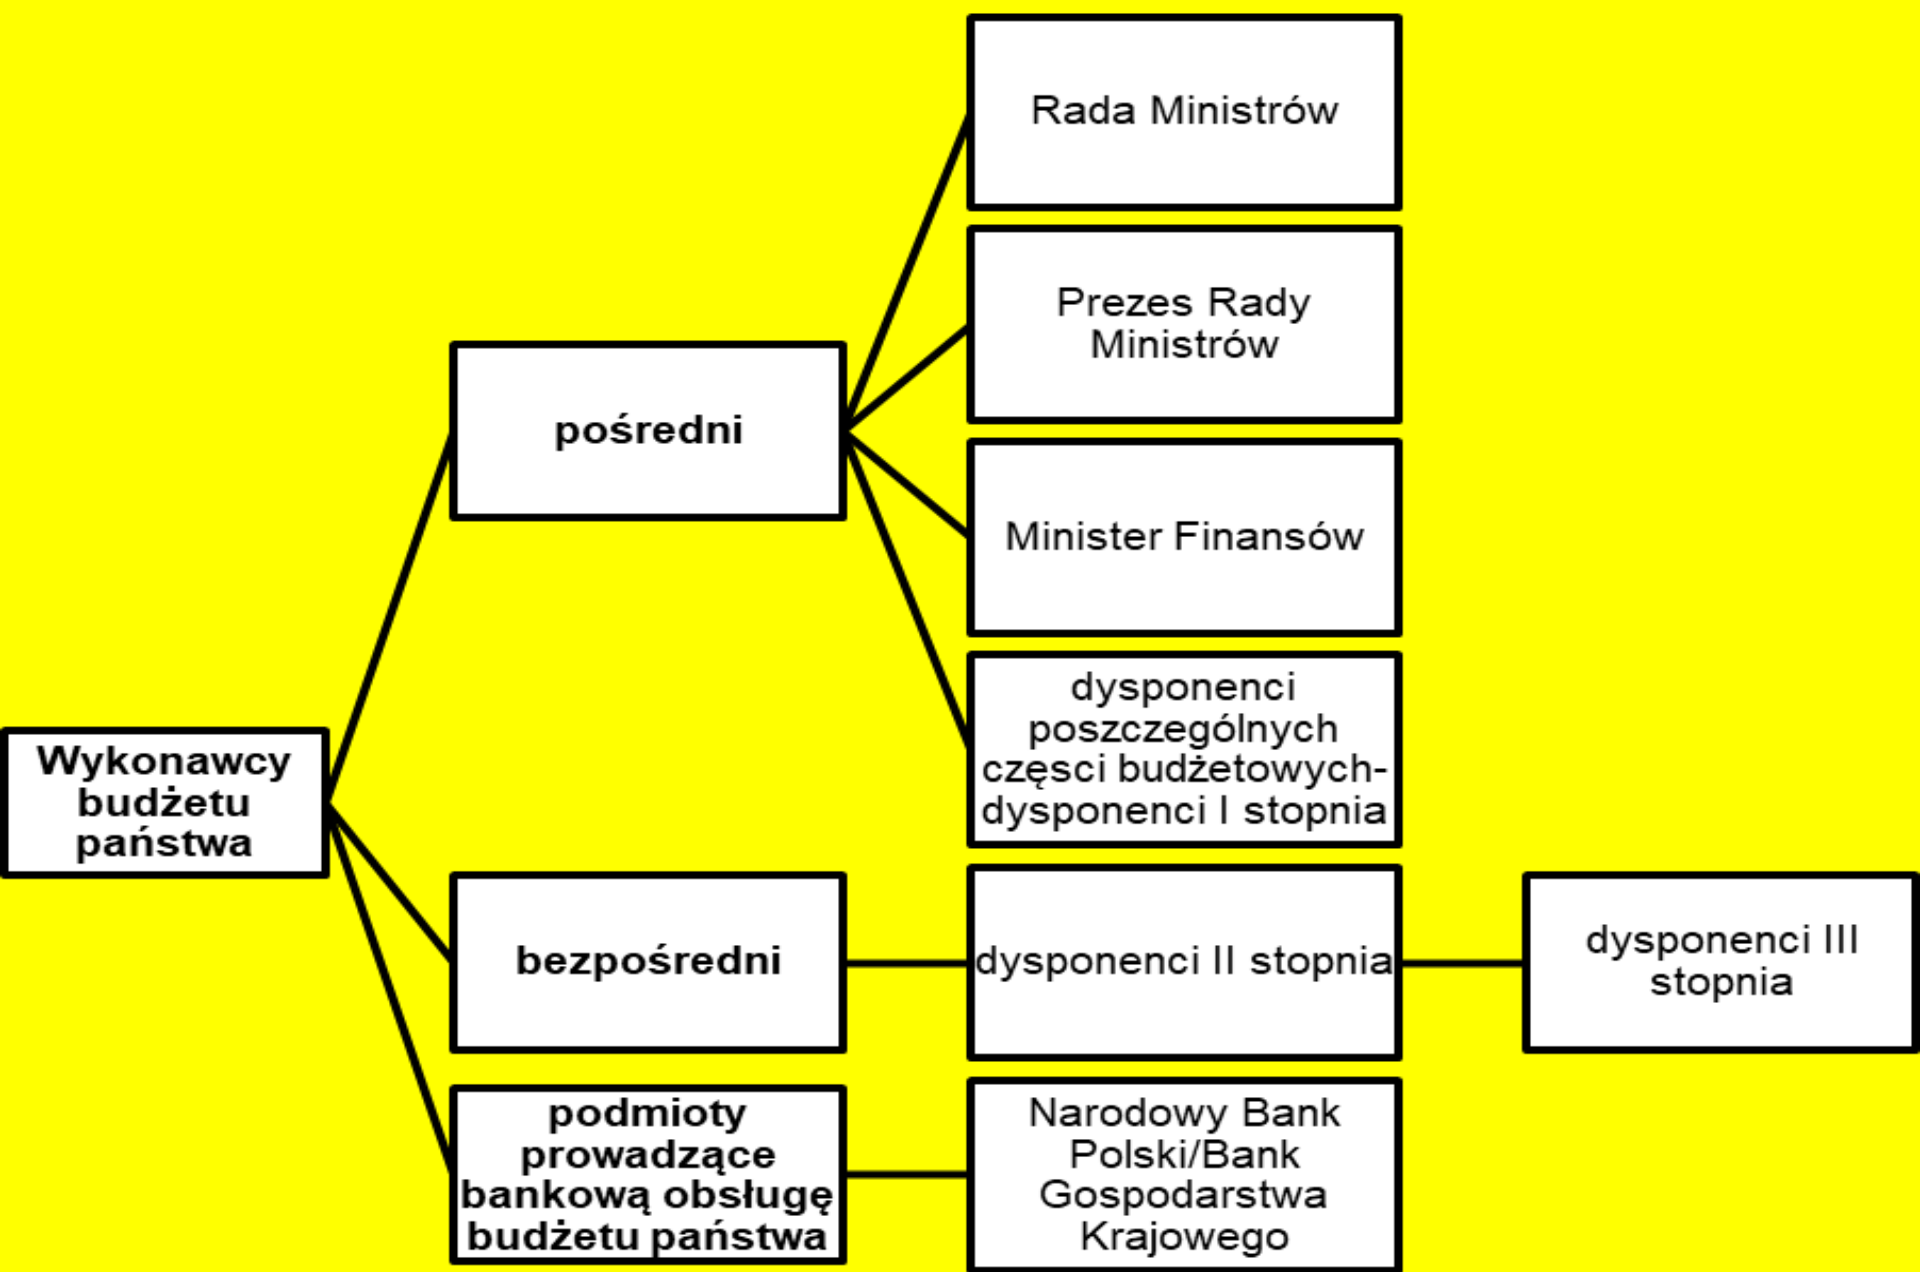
Wykonawcy budżetu państwa

pośredni

Rada Ministrów

Prezes Rady Ministrów

Minister Finansów

dysponenci poszczególnych części budżetowych-dysponenci I stopnia

bezpośredni

dysponenci II stopnia

dysponenci III stopnia

podmioty prowadzące bankową obsługę budżetu państwa

Narodowy Bank Polski/Bank Gospodarstwa Krajowego